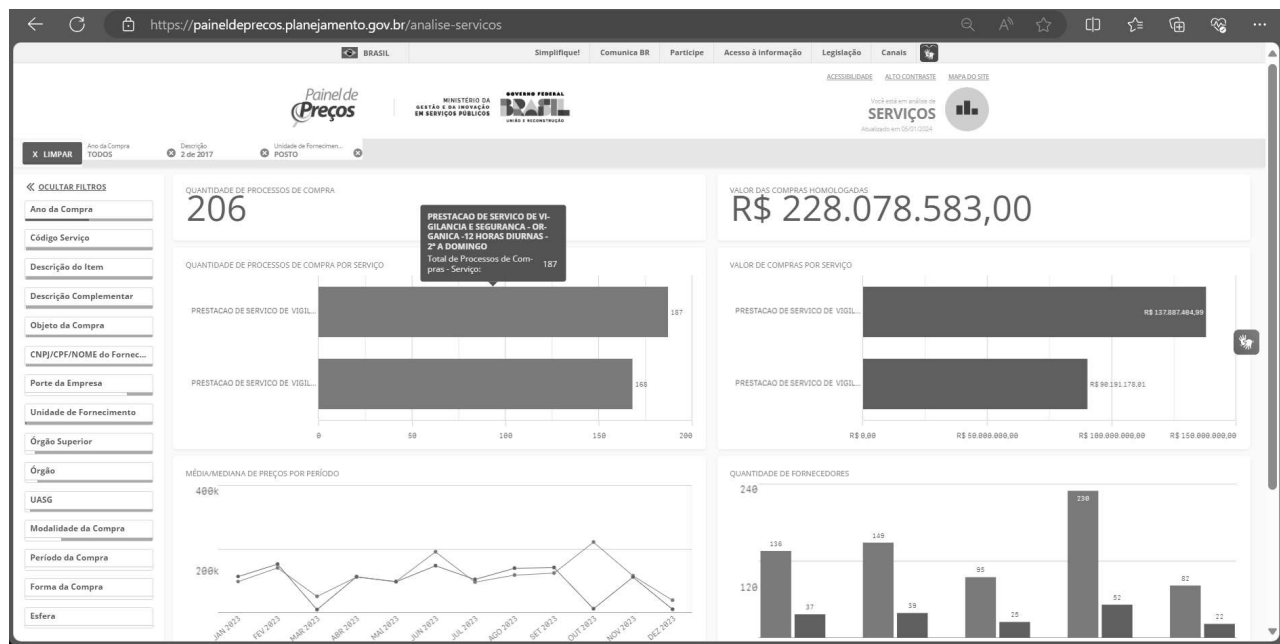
https://paineldeprecos.planejamento.gov.br/analise-servicos

BRASIL | Simplifique! | Comunica BR | Participe | Acesso à informação | Legislação | Canais

Painel de Preços

MINISTÉRIO DA GESTÃO E DA INOVAÇÃO EM SERVIÇOS PÚBLICOS

GOVERNO FEDERAL BRASIL UNIÃO E RECONSTRUÇÃO

ACESSIBILIDADE ALTO CONTRASTE MAPA DO SITE

Você está em análise de SERVIÇOS
Atualizado em 06/01/2024

X LIMPAR | Ano da Compra TODOS | Descrição 2 de 2017 | Unidade de Fornecimen... POSTO

« OCULTAR FILTROS
Ano da Compra
Código Serviço
Descrição do Item
Descrição Complementar
Objeto da Compra
CNPJ/CPF/NOME do Fornec...
Porte da Empresa
Unidade de Fornecimento
Órgão Superior
Órgão
UASG
Modalidade da Compra
Período da Compra
Forma da Compra
Esfera

QUANTIDADE DE PROCESSOS DE COMPRA
206

VALOR DAS COMPRAS HOMOLOGADAS
R$ 228.078.583,00

QUANTIDADE DE PROCESSOS DE COMPRA POR SERVIÇO

PRESTACAO DE SERVICO DE VIGILANCIA E SEGURANCA - ORGANICA -12 HORAS DIURNAS - 2ª A DOMINGO
Total de Processos de Compras - Serviço: 187

PRESTACAO DE SERVICO DE VIGIL... 187
PRESTACAO DE SERVICO DE VIGIL... 168
0 50 100 150 200

VALOR DE COMPRAS POR SERVIÇO
PRESTACAO DE SERVICO DE VIGIL... R$ 137.887.404,99
PRESTACAO DE SERVICO DE VIGIL... R$ 90.191.178,01
R$ 0,00 R$ 50.000.000,00 R$ 100.000.000,00 R$ 150.000.000,00

MÉDIA/MEDIANA DE PREÇOS POR PERÍODO
400k
200k
JAN 2023 FEV 2023 MAR 2023 ABR 2023 MAI 2023 JUN 2023 JUL 2023 AGO 2023 SET 2023 OUT 2023 NOV 2023 DEZ 2023

QUANTIDADE DE FORNECEDORES
240
120
136 37 149 39 95 25 230 62 82 22